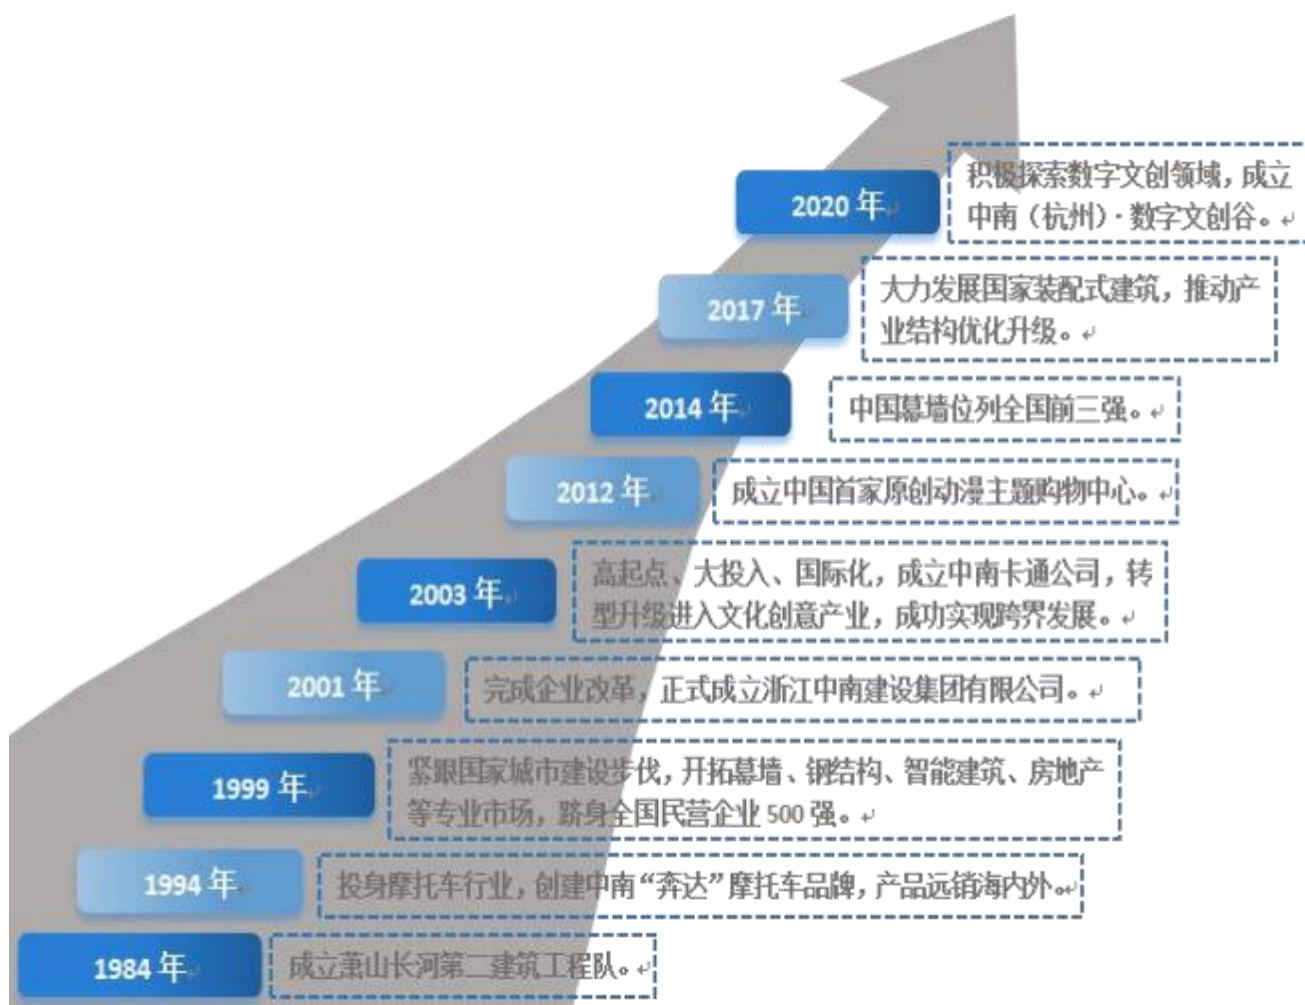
2020 年

积极探索数字文创领域，成立中南（杭州）·数字文创谷。

2017 年

大力发展国家装配式建筑，推动产业结构优化升级。

2014 年

中国幕墙位列全国前三强。

2012 年

成立中国首家原创动漫主题购物中心。

2003 年

高起点、大投入、国际化，成立中南卡通公司，转型升级进入文化创意产业，成功实现跨界发展。

2001 年

完成企业改革，正式成立浙江中南建设集团有限公司。

1999 年

紧跟国家城市建设步伐，开拓幕墙、钢结构、智能建筑、房地产等专业市场，跻身全国民营企业 500 强。

1994 年

投身摩托车行业，创建中南“奔达”摩托车品牌，产品远销海内外。

1984 年

成立萧山长河第二建筑工程队。